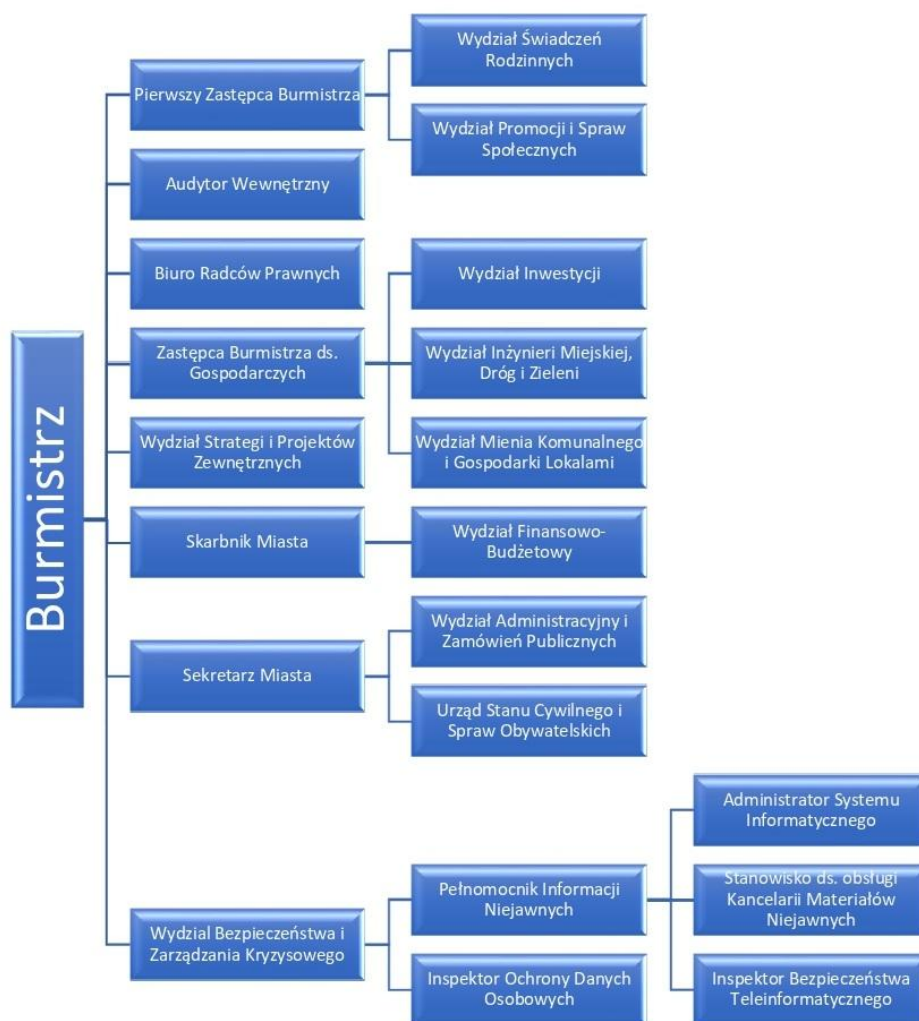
Burmistrz

Pierwszy Zastępca Burmistrza

Wydział Świadczeń Rodzinnych

Wydział Promocji i Spraw Społecznych

Audytor Wewnętrzny

Biuro Radców Prawnych

Wydział Inwestycji

Zastępca Burmistrza ds. Gospodarczych

Wydział Inżynieri Miejskiej, Dróg i Zieleni

Wydział Strategi i Projektów Zewnętrznych

Wydział Mienia Komunalnego i Gospodarki Lokalami

Skarbnik Miasta

Wydział Finansowo-Budżetowy

Wydział Administracyjny i Zamówień Publicznych

Sekretarz Miasta

Urząd Stanu Cywilnego i Spraw Obywatelskich

Administrator Systemu Informatycznego

Pełnomocnik Informacji Niejawnych

Stanowisko ds. obsługi Kancelarii Materiałów Niejawnych

Wydział Bezpieczeństwa i Zarządzania Kryzysowego

Inspektor Ochrony Danych Osobowych

Inspektor Bezpieczeństwa Teleinformatycznego